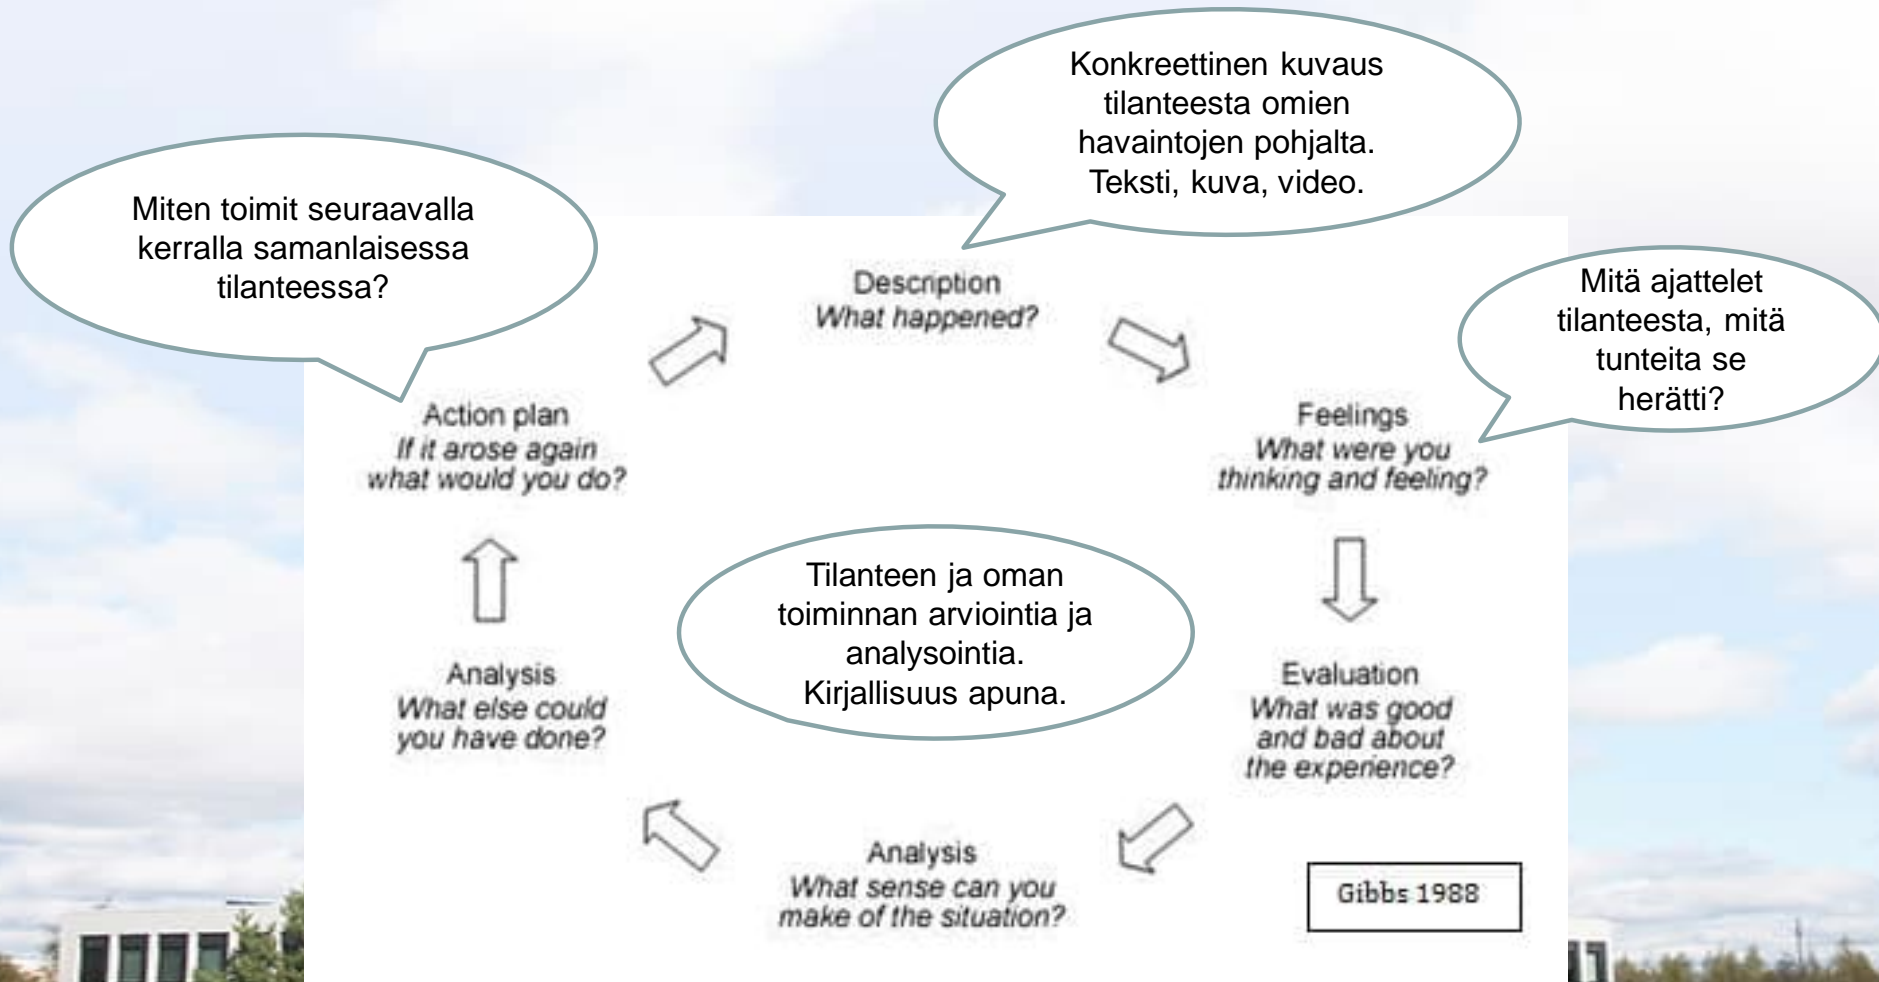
Konkreettinen kuvaus tilanteesta omien havaintojen pohjalta. Teksti, kuva, video.

Miten toimit seuraavalla kerralla samanlaisessa tilanteessa?

Description
What happened?

Mitä ajattelet tilanteesta, mitä tunteita se herätti?

Feelings
What were you thinking and feeling?

Evaluation
What was good and bad about the experience?

Analysis
What sense can you make of the situation?

Analysis
What else could you have done?

Action plan
If it arose again what would you do?

Tilanteen ja oman toiminnan arviointia ja analysointia. Kirjallisuus apuna.

Gibbs 1988